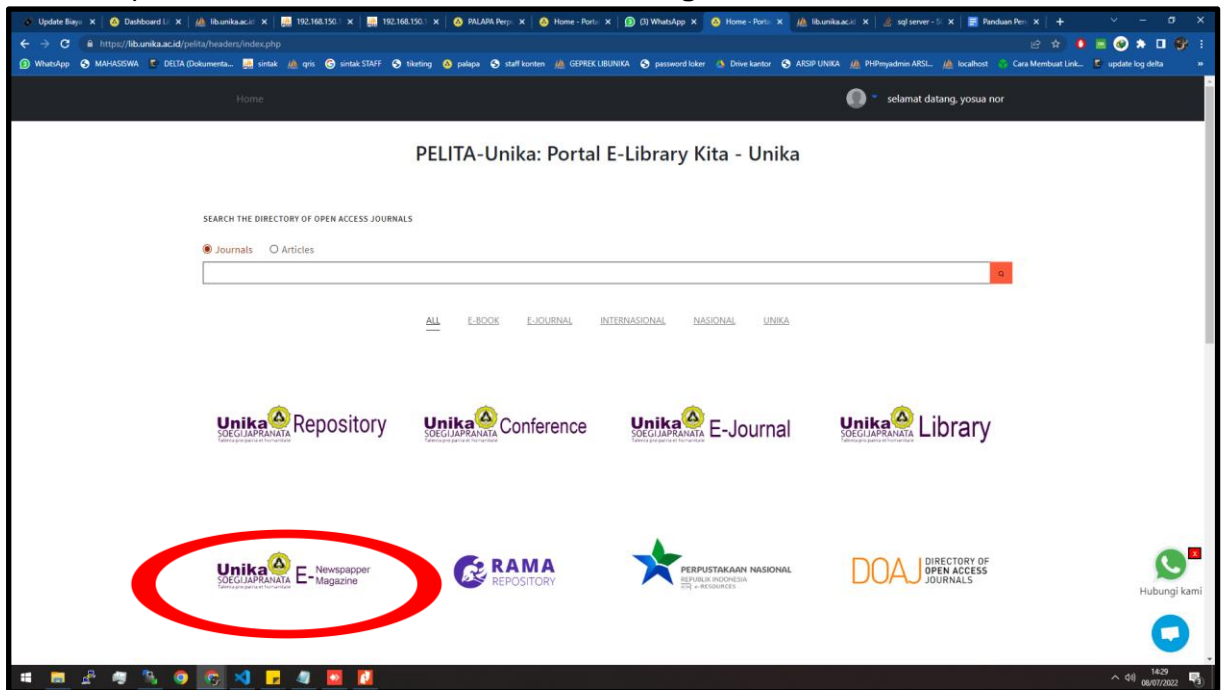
Update Biaya | Dashboard | lib.unika.ac.id | 192.168.150. | 192.168.150. | PALAPA Perpu | Home - Porta | (3) WhatsApp | Home - Porta | lib.unika.ac.id | sql server | Panduan Pen

https://lib.unika.ac.id/pelita/headers/index.php

WhatsApp MAHASISWA DELTA (Dokumenta... sintak qris sintak STAFF tiketing palapa staff konten GEPREK LIBUNIKA password loker Drive kantor ARSIP UNIKA PHPmyadmin ARSI... localhost Cara Membuat Link... update log delta

Home

selamat datang, yosua nor

PELITA-Unika: Portal E-Library Kita - Unika

SEARCH THE DIRECTORY OF OPEN ACCESS JOURNALS

Journals Articles

ALL E-BOOK E-JOURNAL INTERNASIONAL NASIONAL UNIKA

Unika SOEGIJAPRANATA Repository

Unika SOEGIJAPRANATA Conference

Unika SOEGIJAPRANATA E-Journal

Unika SOEGIJAPRANATA Library

Unika SOEGIJAPRANATA E-Newspapper Magazine

RAMA REPOSITORY

PERPUSTAKAAN NASIONAL REPUBLIK INDONESIA e-RESOURCES

DOAJ DIRECTORY OF OPEN ACCESS JOURNALS

Hubungi kami

14:29 08/07/2022